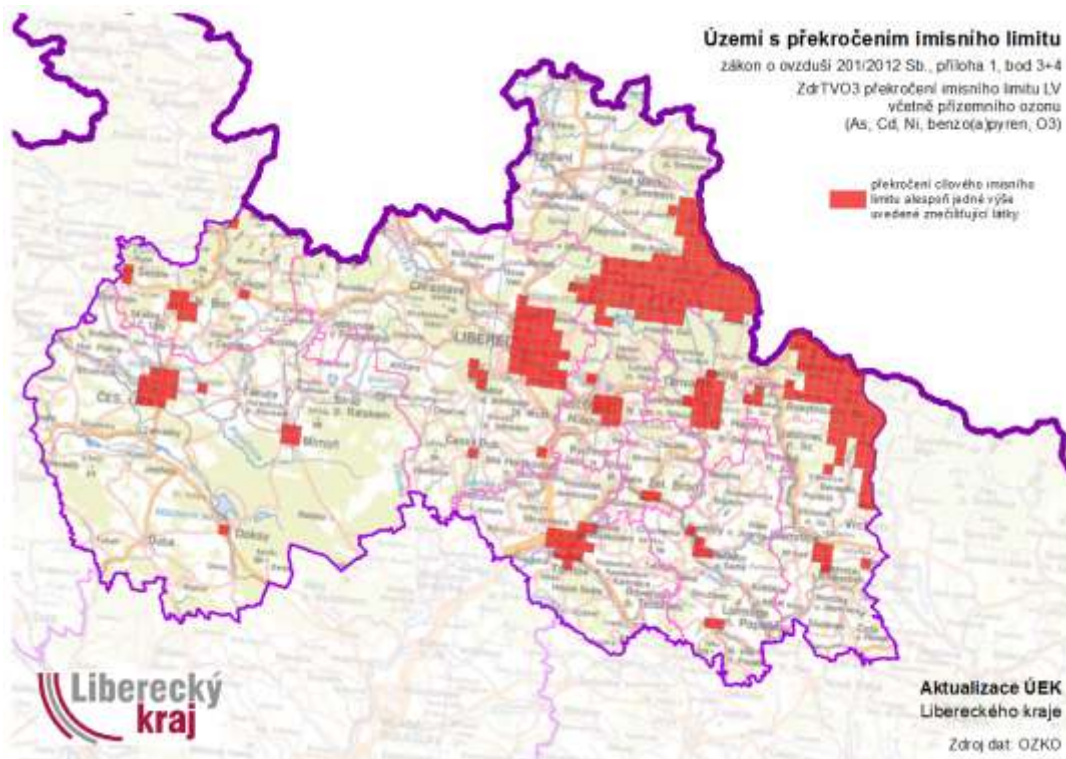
Území s překročením imisního limitu
zákon o ovzduší 201/2012 Sb., příloha 1, bod 3+4
ZdrTVO3 překročení imisního limitu LV
včetně přízemního ozonu
(As, Cd, Ni, benzo(a)pyren, O3)

překročení cílového imisního limitu alespoň jedné výše uvedené znečišťující látky

Liberec
Frýdlant
Chrastava
Česká Lípa
Mimoň
Český Dub
Doksy
Dubá
Nový Bor

Liberecký kraj

Aktualizace ÚEK
Libereckého kraje

Zdroj dat: OZKO